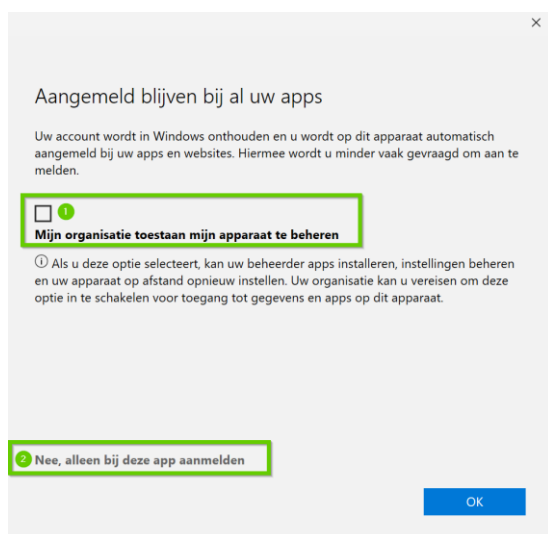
×

Aangemeld blijven bij al uw apps

Uw account wordt in Windows onthouden en u wordt op dit apparaat automatisch aangemeld bij uw apps en websites. Hiermee wordt u minder vaak gevraagd om aan te melden.

1

Mijn organisatie toestaan mijn apparaat te beheren

ⓘ Als u deze optie selecteert, kan uw beheerder apps installeren, instellingen beheren en uw apparaat op afstand opnieuw instellen. Uw organisatie kan u vereisen om deze optie in te schakelen voor toegang tot gegevens en apps op dit apparaat.

2 Nee, alleen bij deze app aanmelden

OK